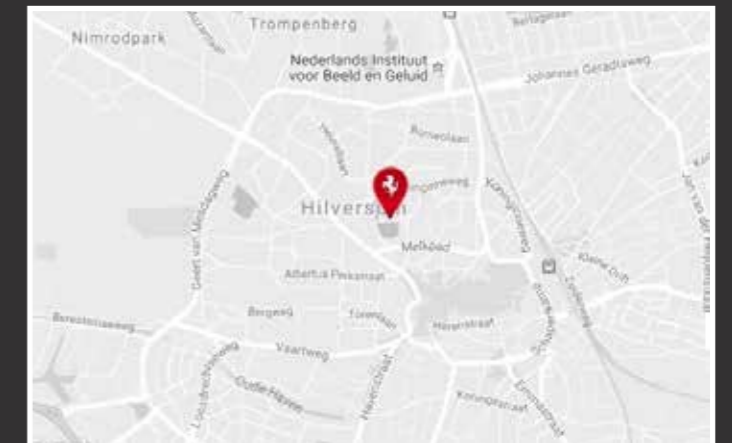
Trompenberg
Nimrodpark
Nederlands Instituut voor Beeld en Geluid
Johannes Geradtsweg
Bussumergrintweg
Hilversum
Melkpad
Albertus Perkstraat
Bergweg
Torenlaan
Havenstraat
Vaartweg
Oude Haven
Loosdrechtseweg
Beresteinseweg
Geert van Mesdagweg
Koninginneweg
Kleine Drift
Jan van der Heijdenstraat
Emmastraat
Kerkstraat
Larenseweg
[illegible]